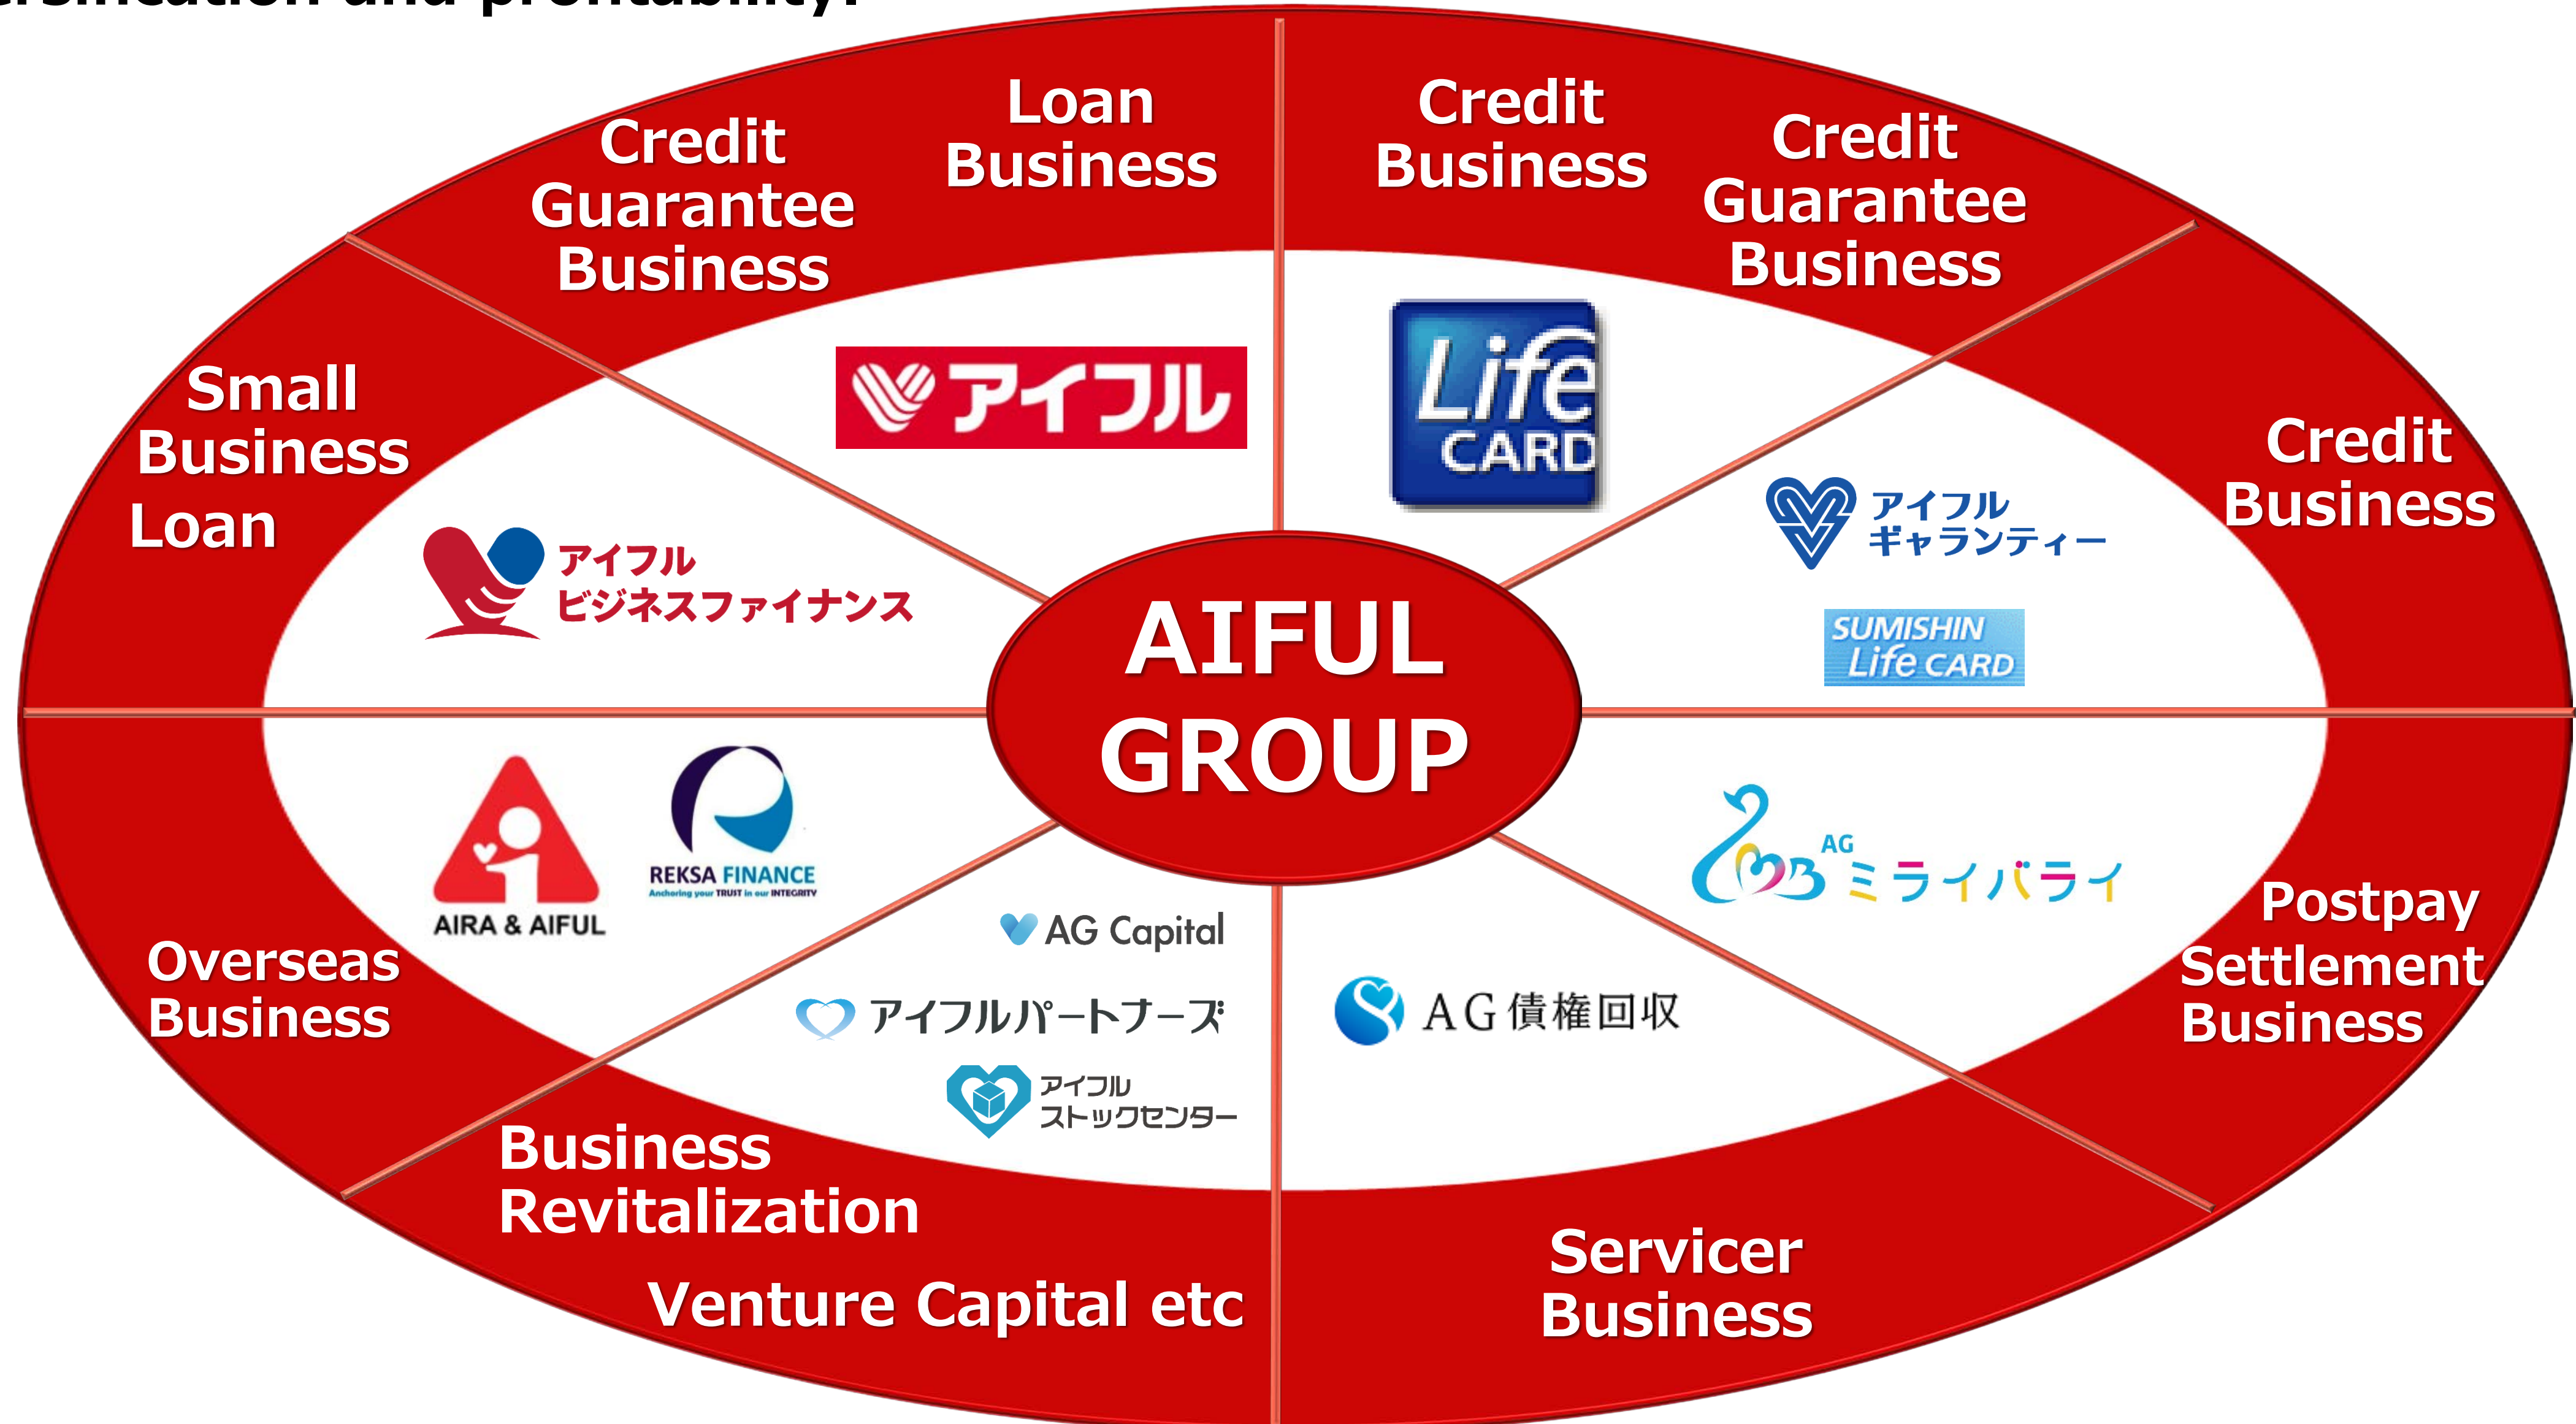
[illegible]

Credit Guarantee Business

Loan Business

Credit Business

Credit Guarantee Business

Small Business Loan

アイフル

Life CARD

Credit Business

アイフル ビジネスファイナンス

アイフル ギャランティー

SUMISHIN Life CARD

AIFUL GROUP

AIRA & AIFUL

REKSA FINANCE
Anchoring your TRUST in our INTEGRITY

AG ミライバライ

AG Capital

Postpay Settlement Business

Overseas Business

アイフルパートナーズ

AG債権回収

アイフル ストックセンター

Business Revitalization

Venture Capital etc

Servicer Business